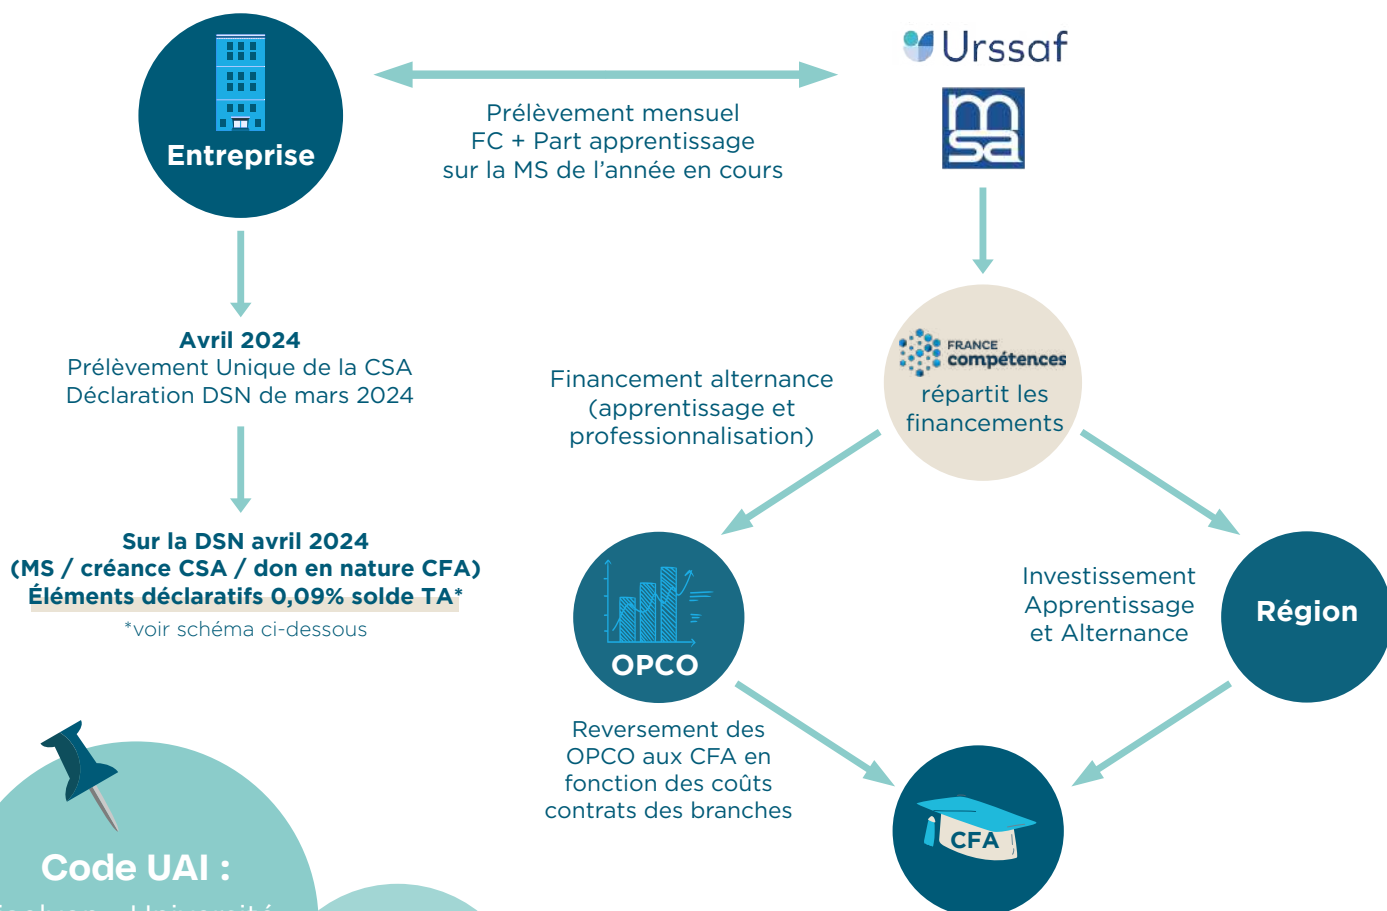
Entreprise

Prélèvement mensuel
FC + Part apprentissage
sur la MS de l'année en cours

Urssaf

msa

Avril 2024
Prélèvement Unique de la CSA
Déclaration DSN de mars 2024

FRANCE compétences
répartit les financements

Financement alternance (apprentissage et professionnalisation)

Sur la DSN avril 2024
(MS / créance CSA / don en nature CFA)
Éléments déclaratifs 0,09% solde TA*
*voir schéma ci-dessous

OPCO

Investissement Apprentissage et Alternance

Région

Reversement des OPCO aux CFA en fonction des coûts contrats des branches

CFA

Code UAI :

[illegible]